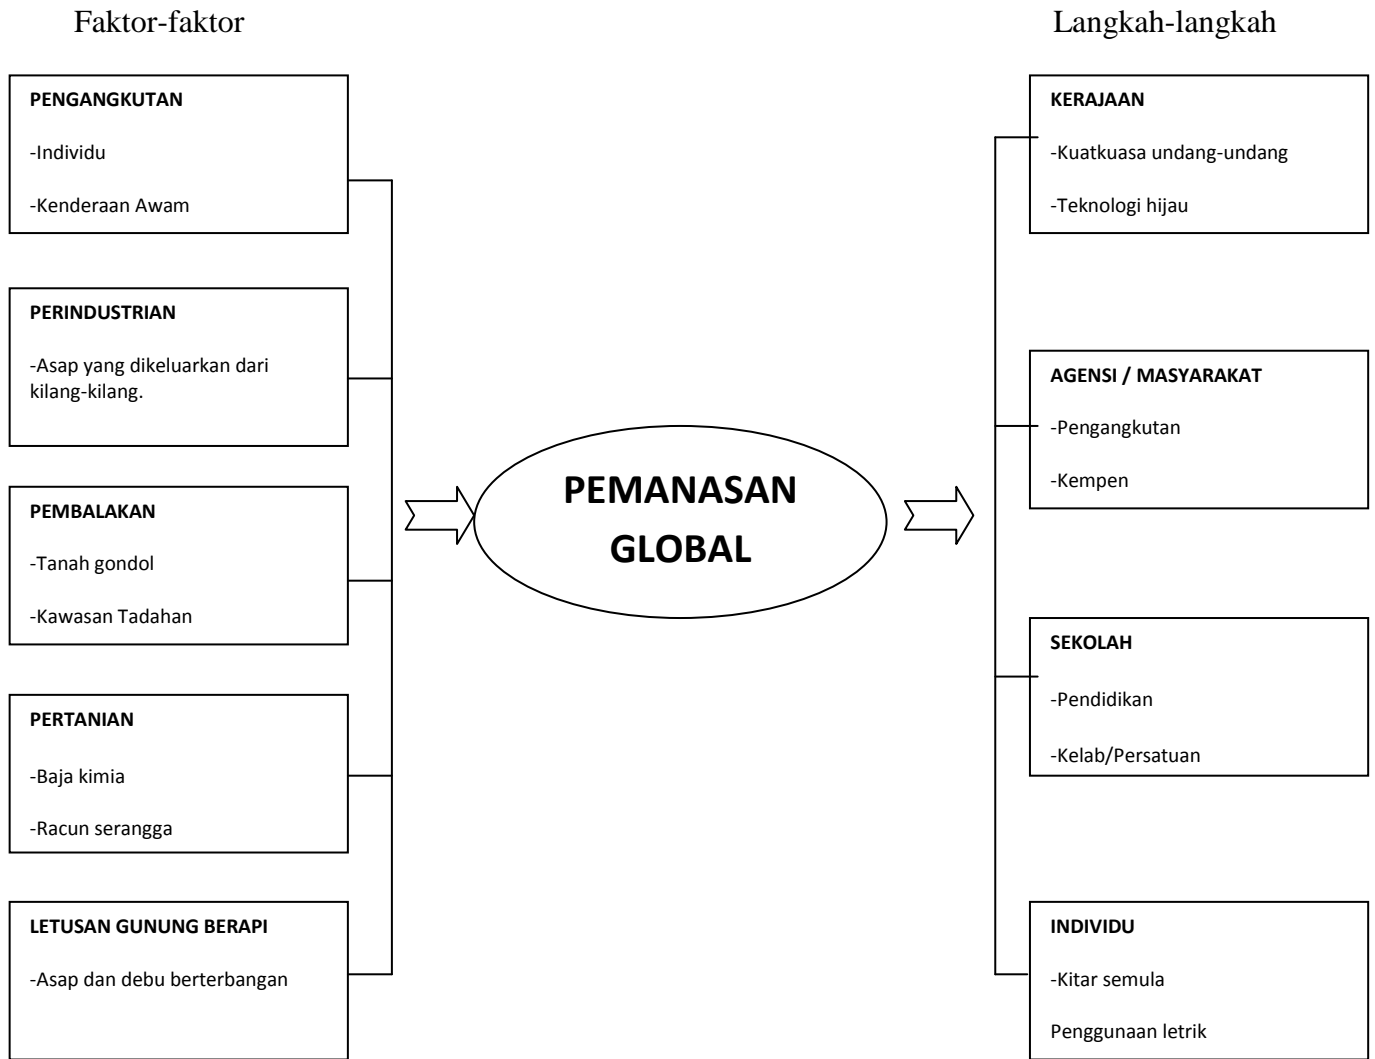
Faktor-faktor

PENGANGKUTAN

-Individu

-Kenderaan Awam

PERINDUSTRIAN

-Asap yang dikeluarkan dari kilang-kilang.

PEMBALAKAN

-Tanah gondol

-Kawasan Tadahan

PERTANIAN

-Baja kimia

-Racun serangga

LETUSAN GUNUNG BERAPI

-Asap dan debu berterbangan

PEMANASAN GLOBAL

Langkah-langkah

KERAJAAN

-Kuatkuasa undang-undang

-Teknologi hijau

AGENSI / MASYARAKAT

-Pengangkutan

-Kempen

SEKOLAH

-Pendidikan

-Kelab/Persatuan

INDIVIDU

-Kitar semula

Penggunaan letrik